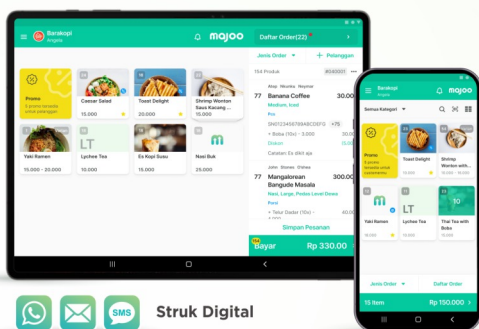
Barakopi
Angela

majoo

Daftar Order(22)

Jenis Order
+ Pelanggan

Promo
3 promo tersedia untuk pelanggan

Caesar Salad
15.000

Toast Delight
20.000

Shrimp Wonton Saus Kacang ...
15.000

154 Produk
#040001

Yaki Ramen
15.000 - 20.000

LT
Lychee Tea
15.000

Es Kopi Susu
15.000

Nasi Buk
25.000

77
Banana Coffee
Medium, Iced
Pro
30.000
+ Boba (10x) - 3.000
Diskon
Catatan: Es dikit aja

77
Mangalorean Bangude Masala
Nasi, Large, Pedas Level Dewa
Pro
30.000
+ Telur Dadar (10x) - 4.000

Simpan Pesanan

Bayar
Rp 330.000

Barakopi
Angela

Semua Kategori

Promo
3 promo tersedia untuk pelanggan

Toast Delight

Shrimp Wonton with...

Yaki Ramen
15.000

LT
Lychee Tea
15.000

Thai Tea with Boba
15.000

Jenis Order
Daftar Order

15 Item
Rp 150.000

SMS

Struk Digital